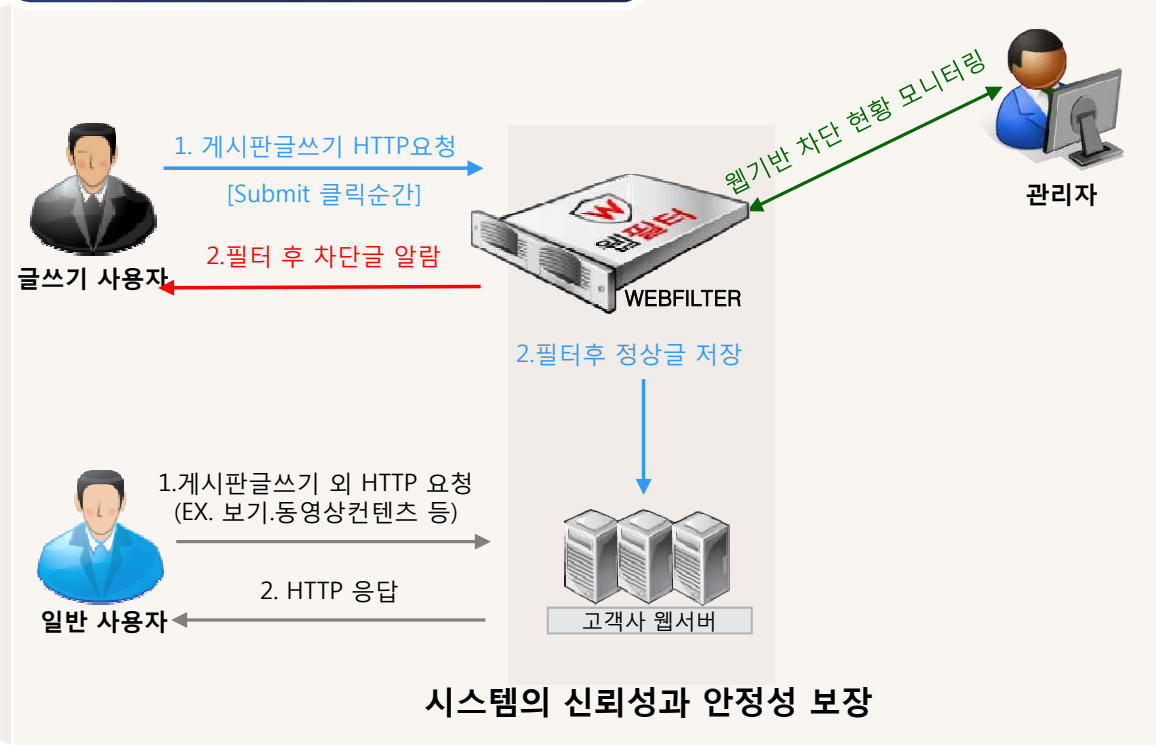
1. 게시판글쓰기 HTTP요청

[Submit 클릭순간]

웹기반 차단 현황 모니터링

관리자

글쓰기 사용자

2.필터 후 차단글 알람

W

웹필터

WEBFILTER

2.필터후 정상글 저장

1.게시판글쓰기 외 HTTP 요청
(EX. 보기.동영상컨텐츠 등)

2. HTTP 응답

일반 사용자

고객사 웹서버

시스템의 신뢰성과 안정성 보장